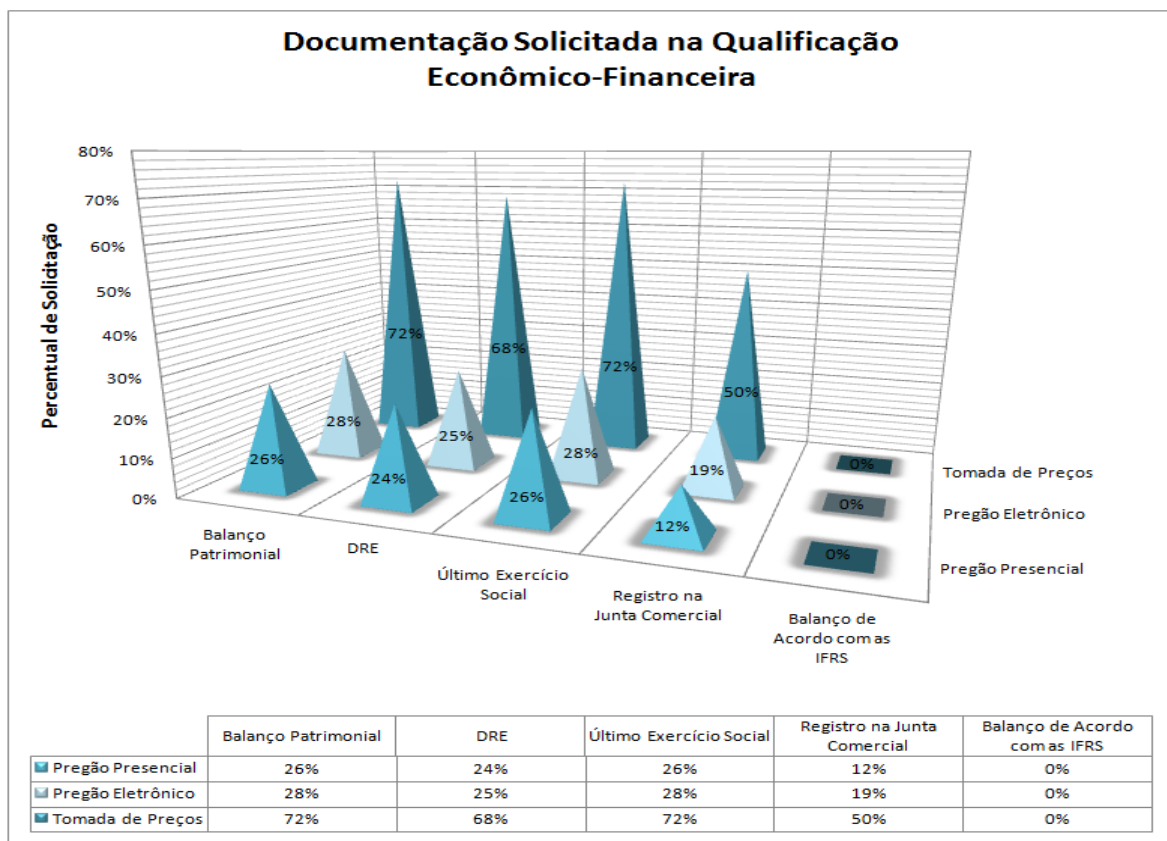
Documentação Solicitada na Qualificação Econômico-Financeira

Percentual de Solicitação

80%
70%
60%
50%
40%
30%
20%
10%
0%

72%
68%
72%
50%
28%
25%
28%
19%
26%
24%
26%
12%
0%
0%
0%

Tomada de Preços
Pregão Eletrônico
Pregão Presencial

Balanço Patrimonial
DRE
Último Exercício Social
Registro na Junta Comercial
Balanço de Acordo com as IFRS

| | Balanço Patrimonial | DRE | Último Exercício Social | Registro na Junta Comercial | Balanço de Acordo com as IFRS |
|---|---|---|---|---|---|
| Pregão Presencial | 26% | 24% | 26% | 12% | 0% |
| Pregão Eletrônico | 28% | 25% | 28% | 19% | 0% |
| Tomada de Preços | 72% | 68% | 72% | 50% | 0% |